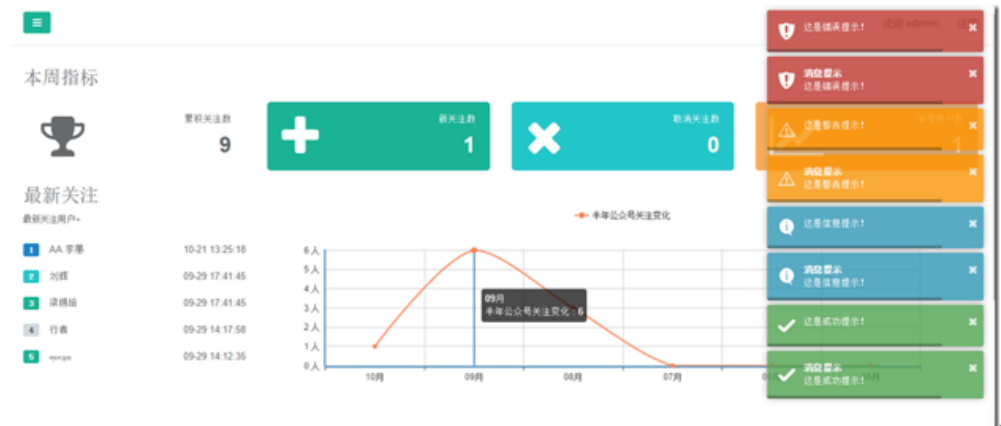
本周指标

累积关注数
9

新关注数
1

取消关注数
0

最新关注
最新关注用户

| 1 | AA 李事 | 10-21 13:25:18 |
|---|---|---|
| 2 | 刘辉 | 09-29 17:41:45 |
| 3 | 梁晓娟 | 09-29 17:41:45 |
| 4 | 行者 | 09-29 14:17:58 |
| 5 | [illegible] | 09-29 14:12:35 |

半年公众号关注变化

6人
5人
4人
3人
2人
1人
0人

10月
09月
08月
07月

09月
半年公众号关注变化：6

欢迎 admin

这是错误提示!
消息提示
这是错误提示!
这是警告提示!
消息提示
这是警告提示!
这是信息提示!
消息提示
这是信息提示!
这是成功提示!
消息提示
这是成功提示!